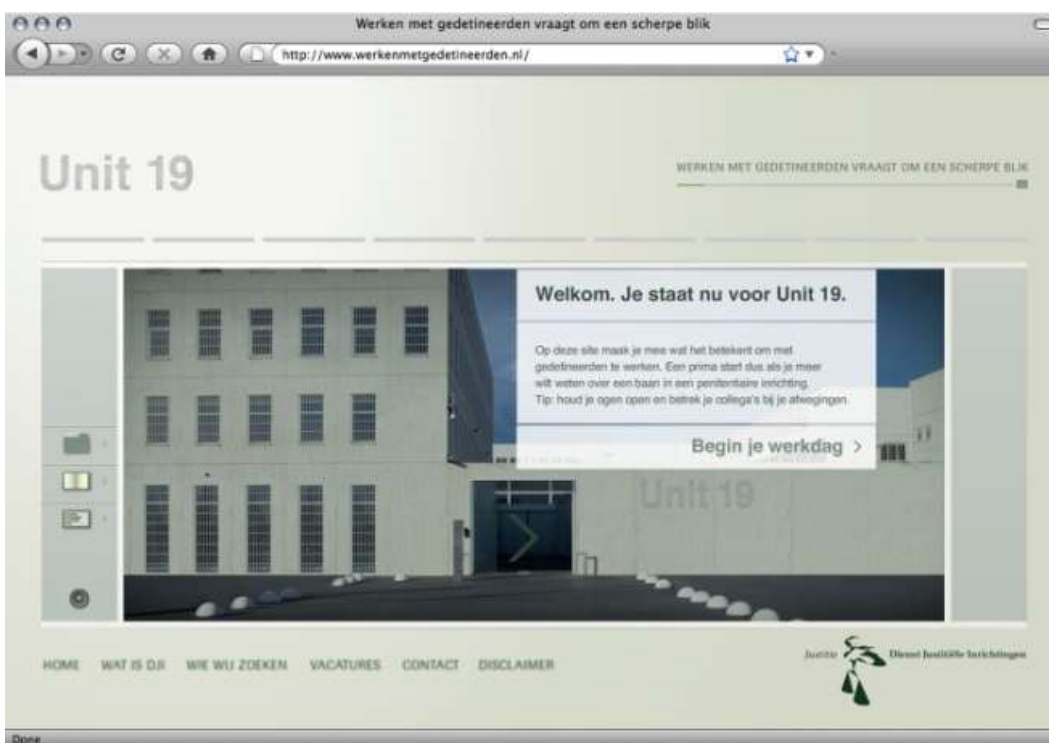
Werken met gedetineerden vraagt om een scherpe blik

http://www.werkenmetgedetineerden.nl/

Unit 19

WERKEN MET GEDETINEERDEN VRAAGT OM EEN SCHERPE BLIK

Welkom. Je staat nu voor Unit 19.

Op deze site maak je mee wat het betekent om met gedetineerden te werken. Een prima start dus als je meer wilt weten over een baan in een penitentiaire inrichting. Tip: houd je ogen open en betrek je collega's bij je afwegingen.

Begin je werkdag >

Unit 19

HOME WAT IS DJI WIE WIJ ZOEKEN VACATURES CONTACT DISCLAIMER

Justitie Dienst Justitiële Inrichtingen

Done